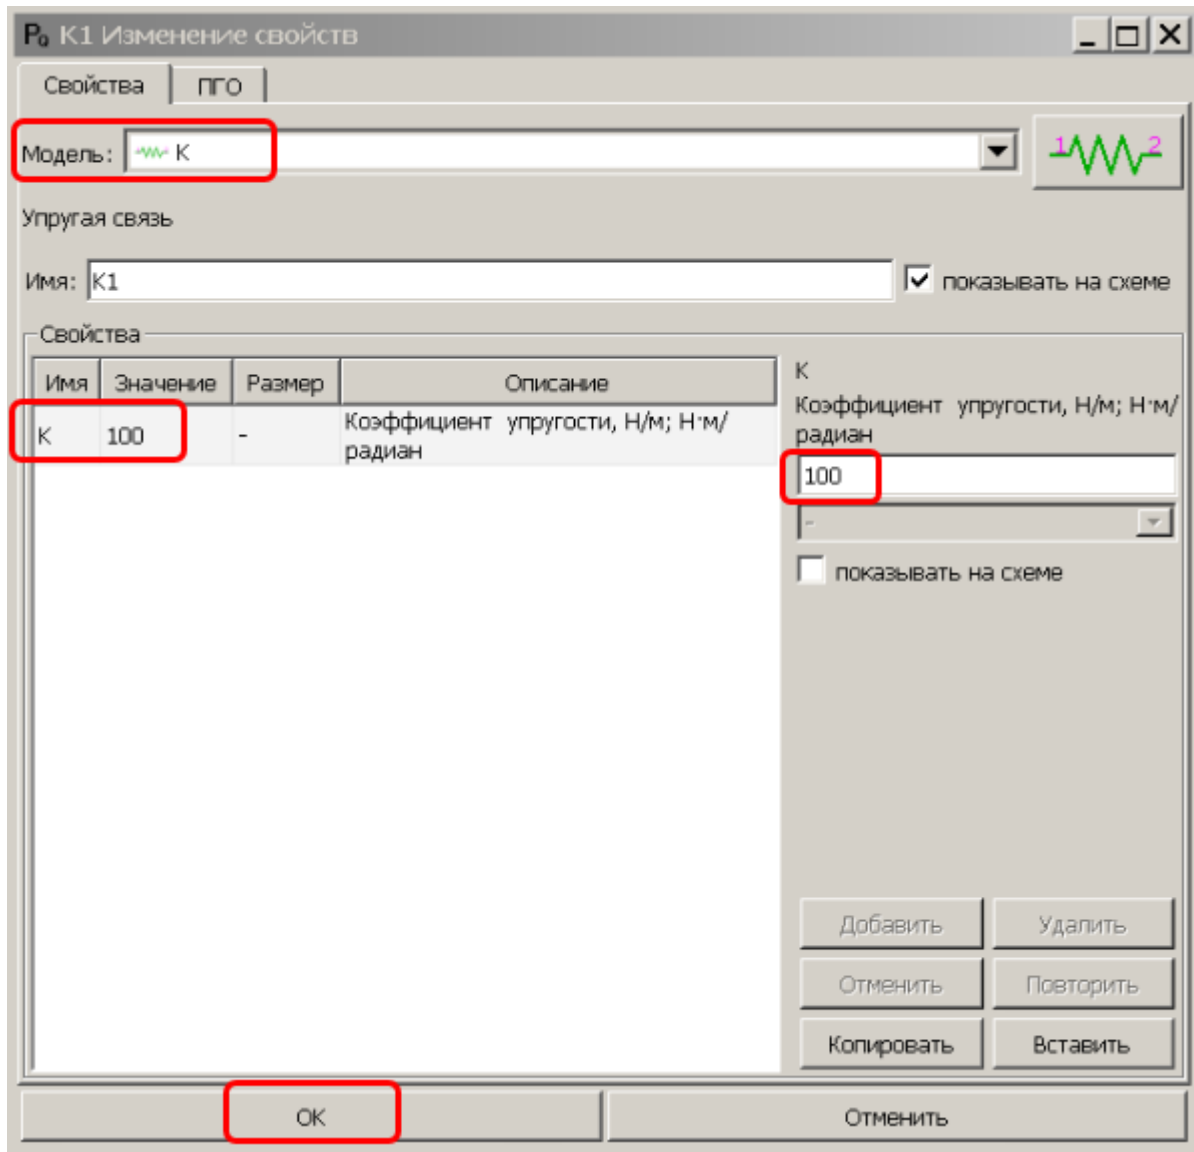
K1 Изменение свойств

Свойства | ПГО

Модель: K

1 2

Упругая связь

Имя: K1

показывать на схеме

Свойства

| Имя | Значение | Размер | Описание |
|---|---|---|---|
| K | 100 | - | Коэффициент упругости, Н/м; Н·м/радиан |

K

Коэффициент упругости, Н/м; Н·м/радиан

100

-

показывать на схеме

Добавить
Удалить
Отменить
Повторить
Копировать
Вставить

OK
Отменить